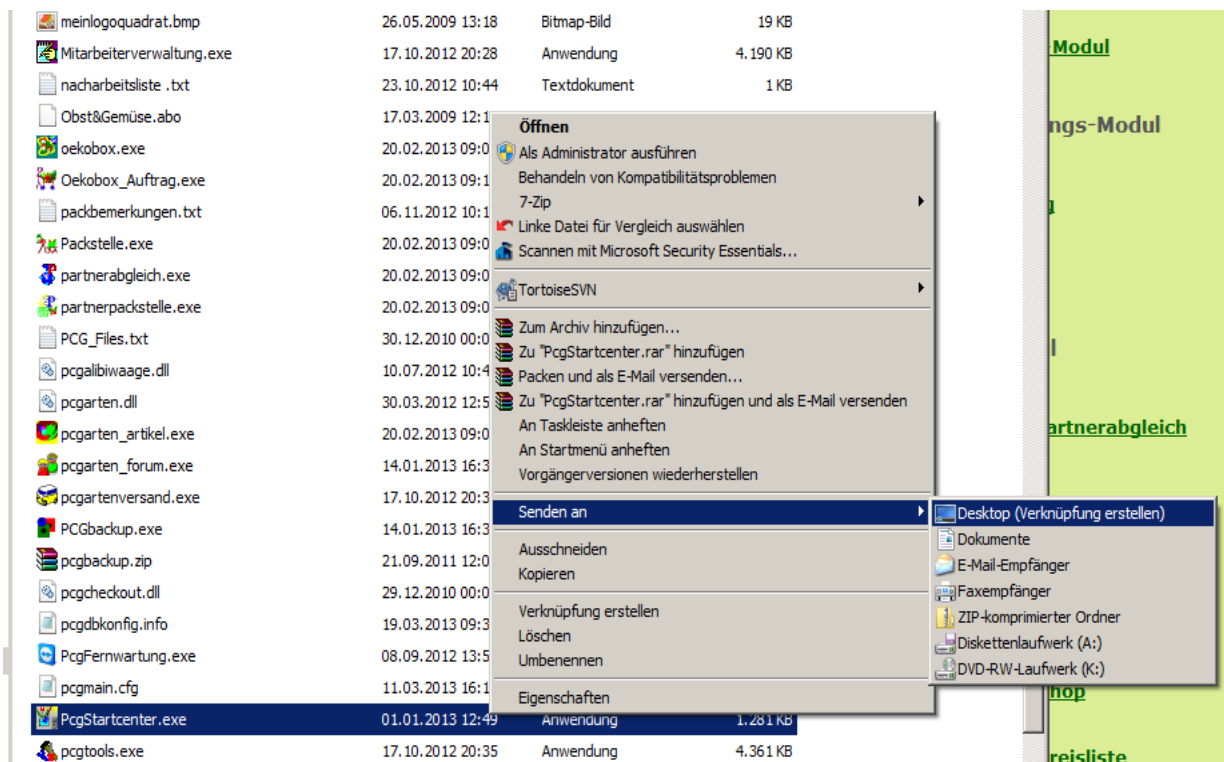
| | | | |
|---|---|---|---|
| meinlogoquadrat.bmp | 26.05.2009 13:18 | Bitmap-Bild | 19 KB |
| Mitarbeiterverwaltung.exe | 17.10.2012 20:28 | Anwendung | 4.190 KB |
| nacharbeitsliste .txt | 23.10.2012 10:44 | Textdokument | 1 KB |
| Obst&Gemüse.abo | 17.03.2009 12:1 | | |
| oekobox.exe | 20.02.2013 09:0 | | |
| Oekobox_Auftrag.exe | 20.02.2013 09:1 | | |
| packbemerkungen.txt | 06.11.2012 10:1 | | |
| Packstelle.exe | 20.02.2013 09:0 | | |
| partnerabgleich.exe | 20.02.2013 09:0 | | |
| partnerpackstelle.exe | 20.02.2013 09:0 | | |
| PCG_Files.txt | 30.12.2010 00:0 | | |
| pcgalibiwaage.dll | 10.07.2012 10:4 | | |
| pcgarten.dll | 30.03.2012 12:5 | | |
| pcgarten_artikel.exe | 20.02.2013 09:0 | | |
| pcgarten_forum.exe | 14.01.2013 16:3 | | |
| pcgartenversand.exe | 17.10.2012 20:3 | | |
| PCGbackup.exe | 14.01.2013 16:3 | | |
| pcgbackup.zip | 21.09.2011 12:0 | | |
| pcgcheckout.dll | 29.12.2010 00:0 | | |
| pcgdbkonfig.info | 19.03.2013 09:3 | | |
| PcgFernwartung.exe | 08.09.2012 13:5 | | |
| pcgmain.cfg | 11.03.2013 16:1 | | |
| PcgStartcenter.exe | 01.01.2013 12:49 | Anwendung | 1.281 KB |
| pcgtools.exe | 17.10.2012 20:35 | Anwendung | 4.361 KB |

Öffnen
Als Administrator ausführen
Behandeln von Kompatibilitätsproblemen
7-Zip
Linke Datei für Vergleich auswählen
Scannen mit Microsoft Security Essentials...
TortoiseSVN
Zum Archiv hinzufügen...
Zu "PcgStartcenter.rar" hinzufügen
Packen und als E-Mail versenden...
Zu "PcgStartcenter.rar" hinzufügen und als E-Mail versenden
An Taskleiste anheften
An Startmenü anheften
Vorgängerversionen wiederherstellen
Senden an
Ausschneiden
Kopieren
Verknüpfung erstellen
Löschen
Umbenennen
Eigenschaften

Desktop (Verknüpfung erstellen)
Dokumente
E-Mail-Empfänger
Faxempfänger
ZIP-komprimierter Ordner
Diskettenlaufwerk (A:)
DVD-RW-Laufwerk (K:)

-Modul
ngs-Modul
artnerabgleich
hop
reisliste